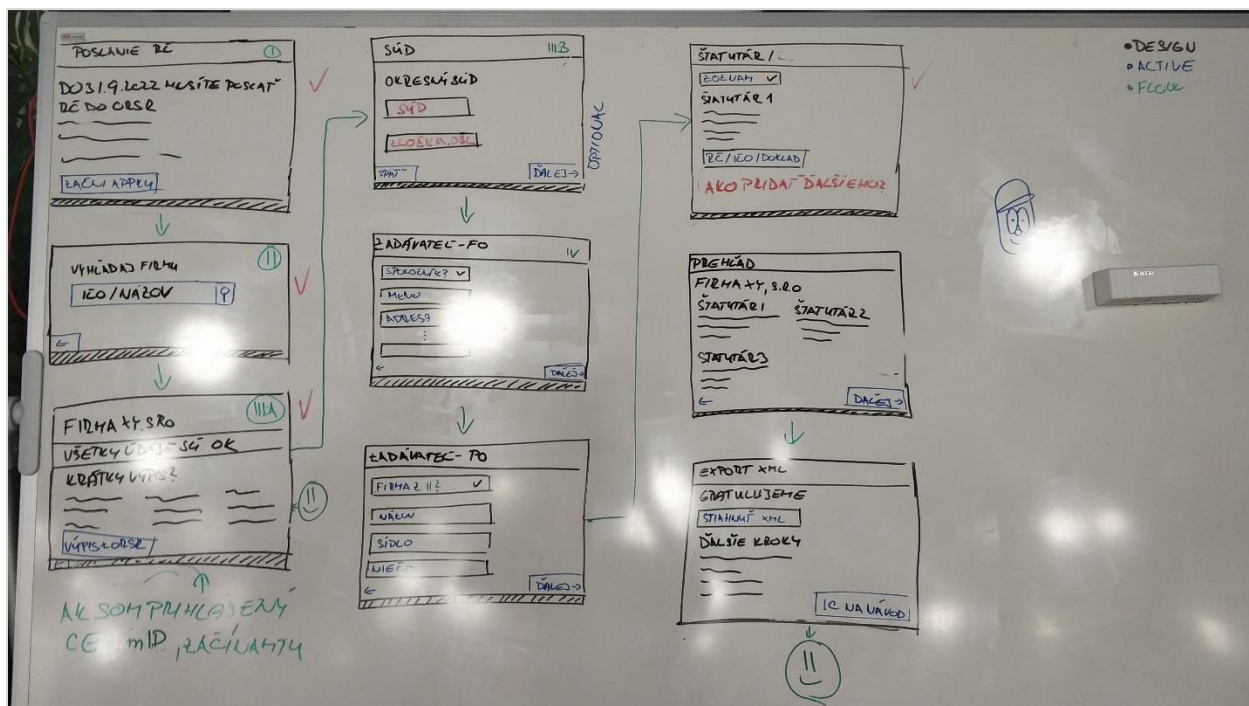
POSLANIE RČ
I
DO 31.9.2022 MUSÍTE POSLAŤ RČ DO ORSR
ZAČNI APPKU

VYHĽADAJ FIRMU
II
IČO / NÁZOV

FIRMA XY, S.RO
IIIA
VŠETKY ÚDAJE SÚ OK
KRÁTKY VÝPIS?
VÝPIS Z ORSR

AK SOM PRIHLÁSENÝ CEZ mID, ZAČÍNAM TU

SÚD
IIIB
OKRESNÝ SÚD
SÚD
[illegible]
OPTIONAL
SPÄŤ
ĎALEJ →

ŽIADATEĽ - FO
IV
SPOLOČNÍK? ✓
MENO
ADRESA
ĎALEJ

ŽIADATEĽ - PO
FIRMA Z II? ✓
NÁZOV
SÍDLO
MIESTO
ĎALEJ →

ŠTATUTÁR / ...
ZOZNAM ✓
ŠTATUTÁR 1
RČ / IČO / DOKLAD
AKO PRIDAŤ ĎALŠIEHO?

PREHĽAD
FIRMA XY, S.R.O
ŠTATUTÁR 1
ŠTATUTÁR 2
ŠTATUTÁR 3
ĎALEJ →

EXPORT XML
GRATULUJEME
STIAHNUŤ XML
ĎALŠIE KROKY
IC NA ÚVOD

• DESIGN
• ACTIVE
• FLOW